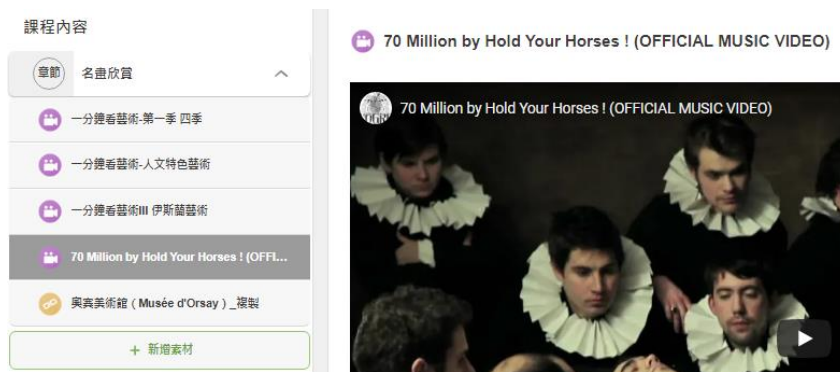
課程內容

章節 名畫欣賞

一分鐘看藝術-第一季 四季

一分鐘看藝術-人文特色藝術

一分鐘看藝術III 伊斯蘭藝術

70 Million by Hold Your Horses ! (OFFI...

奧賽美術館（Musée d'Orsay）_複製

+ 新增素材

70 Million by Hold Your Horses ! (OFFICIAL MUSIC VIDEO)

70 Million by Hold Your Horses ! (OFFICIAL MUSIC VIDEO)